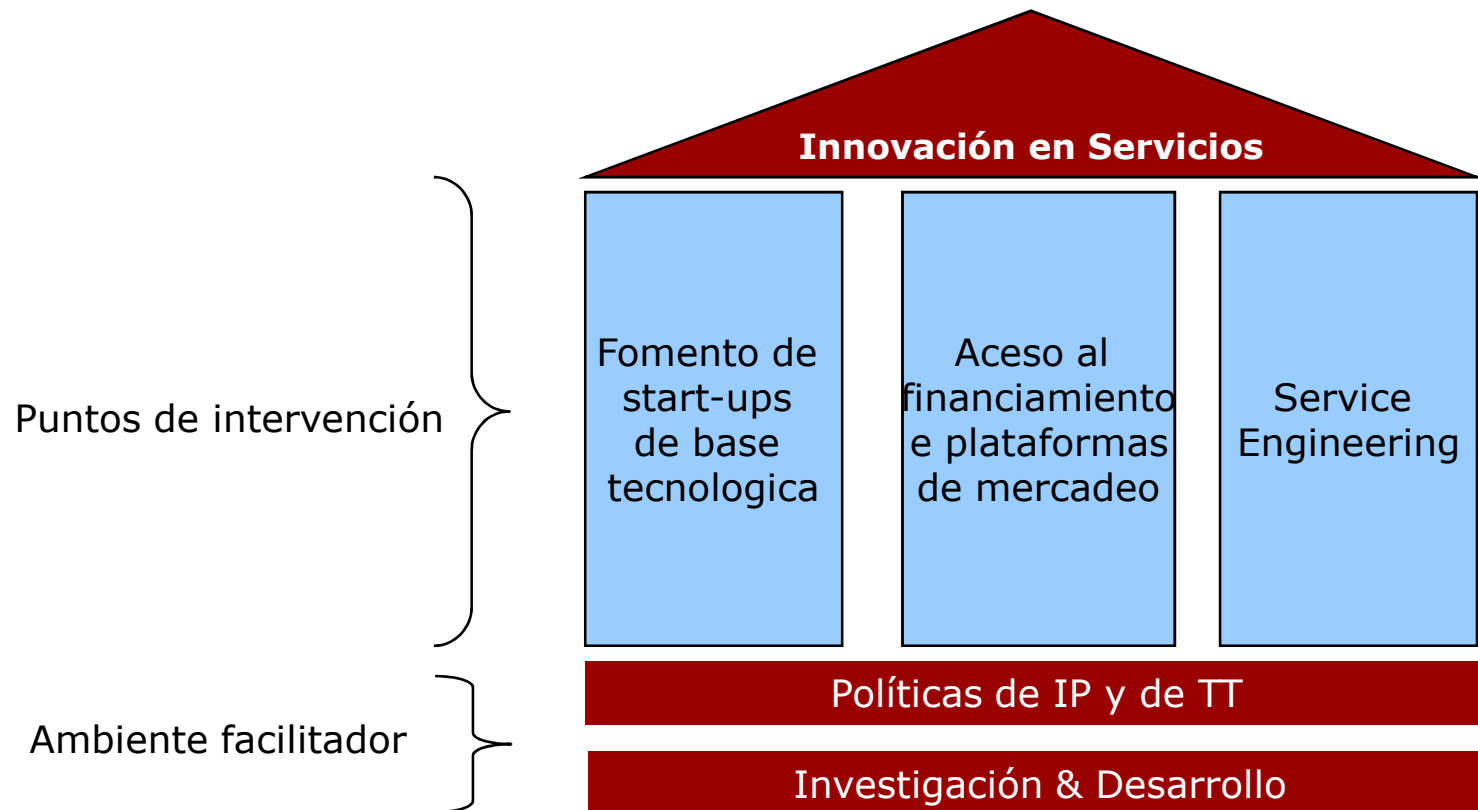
Innovación en Servicios

Puntos de intervención

Fomento de start-ups de base tecnologica

Aceso al financiamiento e plataformas de mercadeo

Service Engineering

Ambiente facilitador

Políticas de IP y de TT

Investigación & Desarrollo